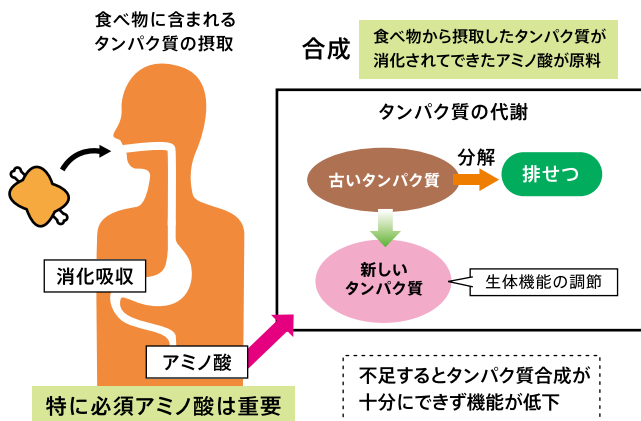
食べ物に含まれるタンパク質の摂取

合成

食べ物から摂取したタンパク質が消化されてできたアミノ酸が原料

タンパク質の代謝

古いタンパク質

分解

排せつ

新しいタンパク質

生体機能の調節

消化吸収

アミノ酸

特に必須アミノ酸は重要

不足するとタンパク質合成が十分にできず機能が低下